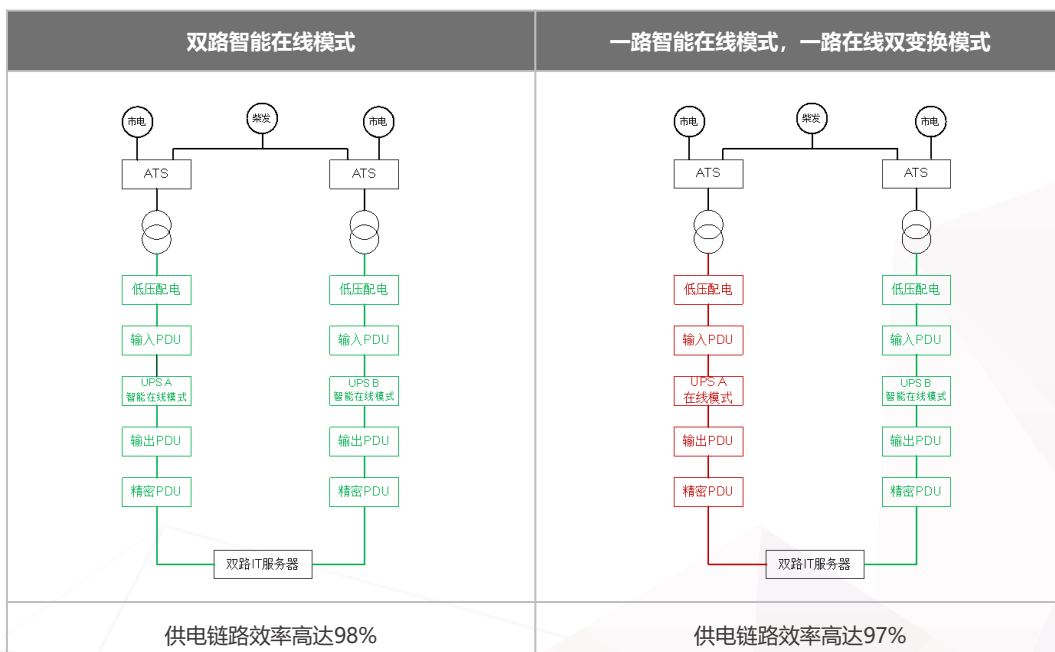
| 双路智能在线模式 | 一路智能在线模式，一路在线双变换模式 |
|---|---|
| 市电 柴发 市电 ATS ATS 低压配电 低压配电 输入PDU 输入PDU UPS A 智能在线模式 UPS B 智能在线模式 输出PDU 输出PDU 精密PDU 精密PDU 双路IT服务器 | 市电 柴发 市电 ATS ATS 低压配电 低压配电 输入PDU 输入PDU UPS A 在线模式 UPS B 智能在线模式 输出PDU 输出PDU 精密PDU 精密PDU 双路IT服务器 |
| 供电链路效率高达98% | 供电链路效率高达97% |